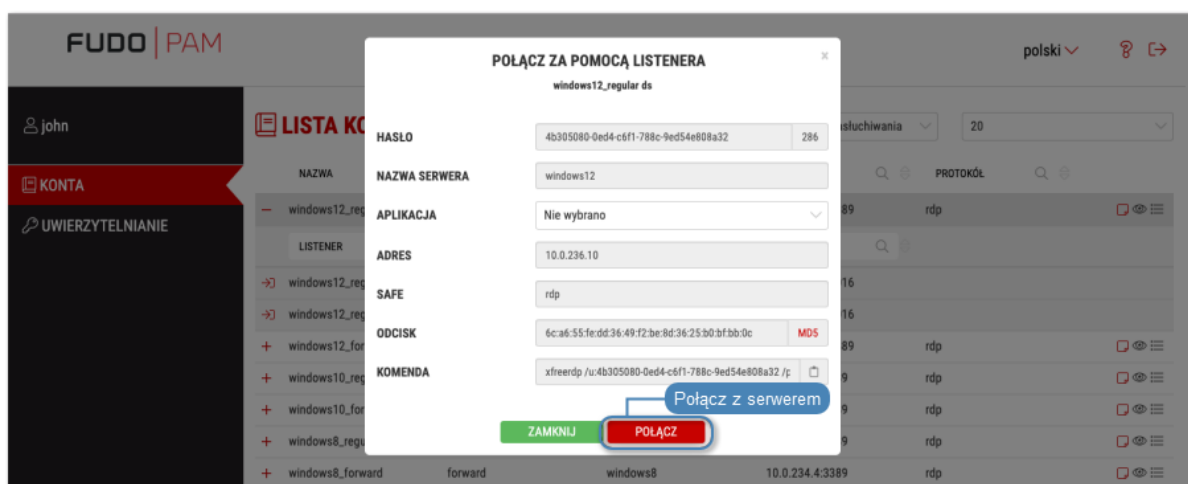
FUDO | PAM

polski

john

KONTA

UWIERZYTELNIANIE

LISTA KO

NAZWA

windows12_reg

LISTENER

windows12_reg

windows12_reg

windows12_for

windows10_reg

windows10_for

windows8_regu

windows8_forward forward windows8 10.0.234.4:3389 rdp

słuchiwania

20

PROTOKÓŁ

389 rdp

16

16

389 rdp

9 rdp

9 rdp

9 rdp

POŁĄCZ ZA POMOCĄ LISTENERA

windows12_regular ds

| | | |
|---|---|---|
| HASŁO | 4b305080-0ed4-c6f1-788c-9ed54e808a32 | 286 |
| NAZWA SERWERA | windows12 | |
| APLIKACJA | Nie wybrano | |
| ADRES | 10.0.236.10 | |
| SAFE | rdp | |
| ODCISK | 6c:a6:55:fe:dd:36:49:f2:be:8d:36:25:b0:bf:bb:0c | MD5 |
| KOMENDA | xfreerdp /u:4b305080-0ed4-c6f1-788c-9ed54e808a32 /p | |

Połącz z serwerem

ZAMKNIJ

POŁĄCZ